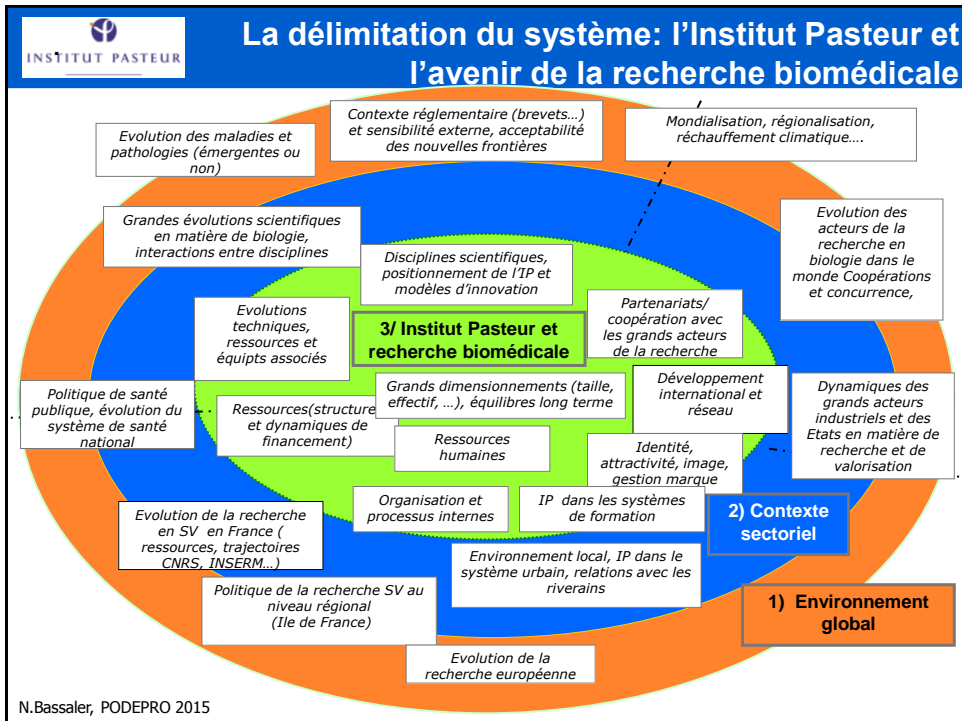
INSTITUT PASTEUR

La délimitation du système: l'Institut Pasteur et l'avenir de la recherche biomédicale

Contexte réglementaire (brevets…) et sensibilité externe, acceptabilité des nouvelles frontières

Mondialisation, régionalisation, réchauffement climatique….

Evolution des maladies et pathologies (émergentes ou non)

Grandes évolutions scientifiques en matière de biologie, interactions entre disciplines

Evolution des acteurs de la recherche en biologie dans le monde Coopérations et concurrence,

Disciplines scientifiques, positionnement de l'IP et modèles d'innovation

Evolutions techniques, ressources et équipts associés

3/ Institut Pasteur et recherche biomédicale

Partenariats/ coopération avec les grands acteurs de la recherche

Politique de santé publique, évolution du système de santé national

Grands dimensionnements (taille, effectif, …), équilibres long terme

Développement international et réseau

Dynamiques des grands acteurs industriels et des Etats en matière de recherche et de valorisation

Ressources(structure et dynamiques de financement)

Ressources humaines

Identité, attractivité, image, gestion marque

Organisation et processus internes

IP dans les systèmes de formation

2) Contexte sectoriel

Evolution de la recherche en SV en France ( ressources, trajectoires CNRS, INSERM…)

Environnement local, IP dans le système urbain, relations avec les riverains

Politique de la recherche SV au niveau régional (Ile de France)

1) Environnement global

Evolution de la recherche européenne

N.Bassaler, PODEPRO 2015